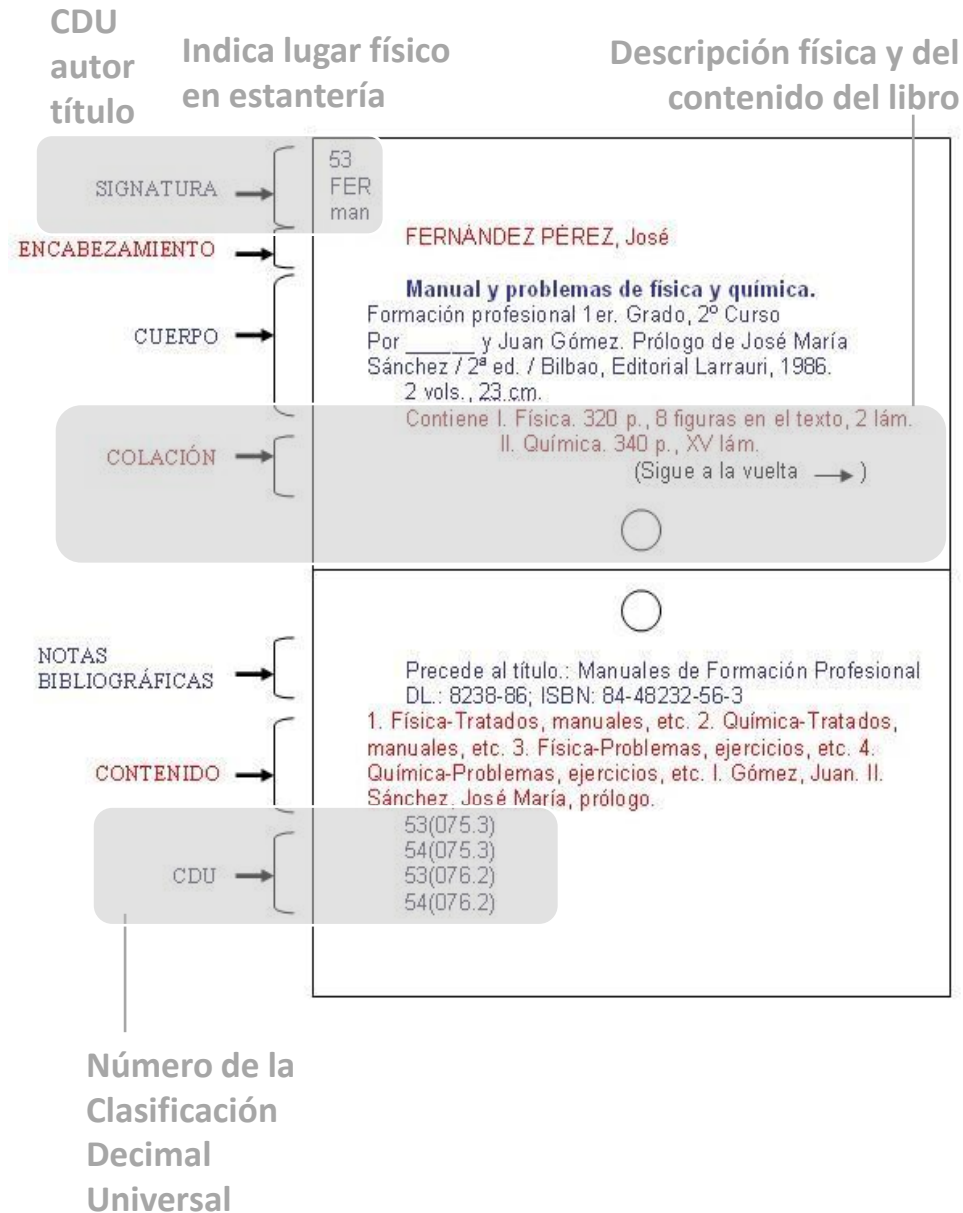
CDU
autor
título

Indica lugar físico en estantería

Descripción física y del contenido del libro

SIGNATURA

53
FER
man

ENCABEZAMIENTO

FERNÁNDEZ PÉREZ, José

CUERPO

Manual y problemas de física y química.
Formación profesional 1er. Grado, 2º Curso
Por ______ y Juan Gómez. Prólogo de José María Sánchez / 2ª ed. / Bilbao, Editorial Larrauri, 1986.
2 vols., 23 cm.

COLACIÓN

Contiene I. Física. 320 p., 8 figuras en el texto, 2 lám.
II. Química. 340 p., XV lám.
(Sigue a la vuelta →)

NOTAS BIBLIOGRÁFICAS

Precede al título.: Manuales de Formación Profesional
DL.: 8238-86; ISBN: 84-48232-56-3

CONTENIDO

1. Física-Tratados, manuales, etc. 2. Química-Tratados, manuales, etc. 3. Física-Problemas, ejercicios, etc. 4. Química-Problemas, ejercicios, etc. I. Gómez, Juan. II. Sánchez, José María, prólogo.

CDU

53(075.3)
54(075.3)
53(076.2)
54(076.2)

Número de la Clasificación Decimal Universal